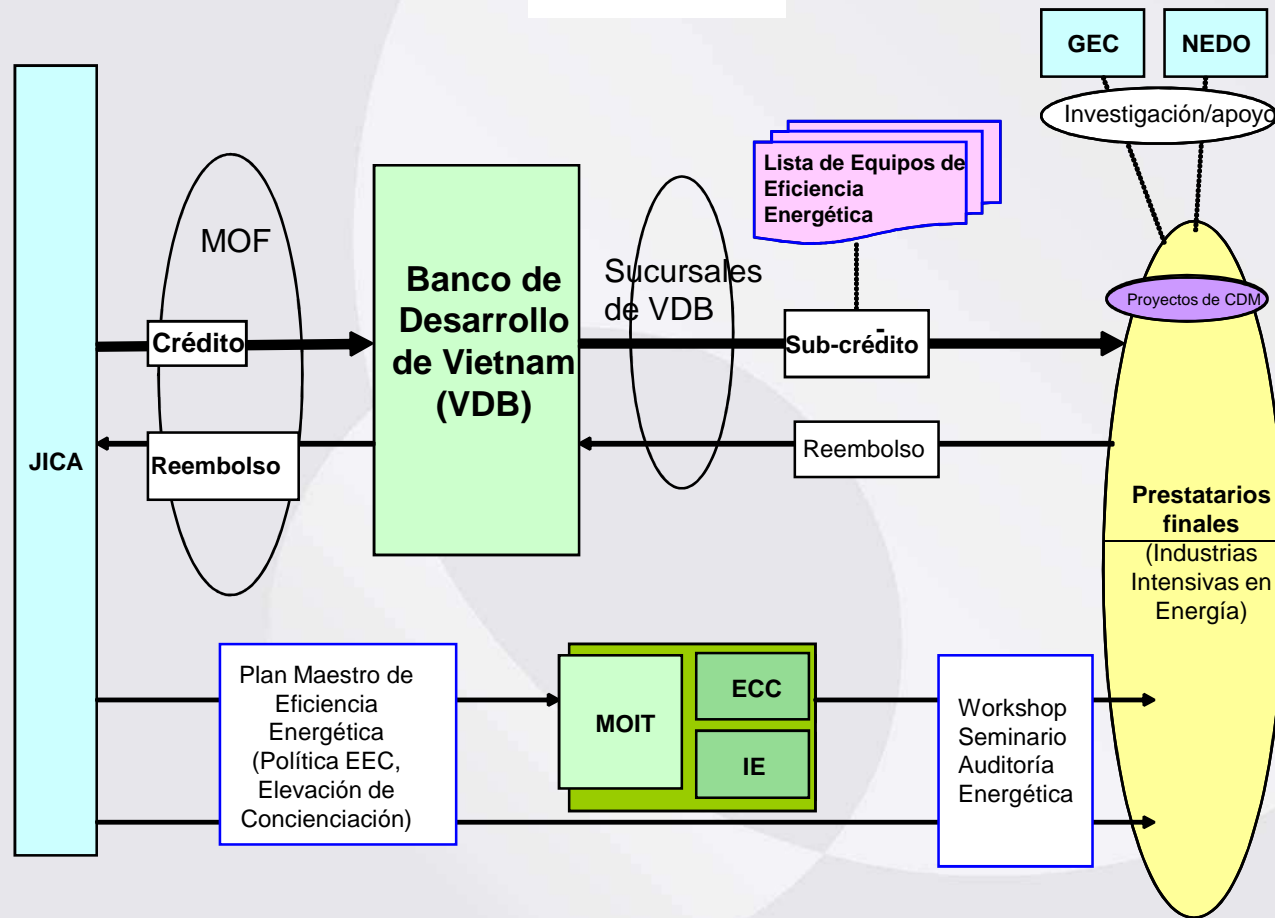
GEC

NEDO

Investigación/apoyo

Lista de Equipos de Eficiencia Energética

MOF

Banco de Desarrollo de Vietnam (VDB)

Sucursales de VDB

Proyectos de CDM

Crédito

Sub-crédito

JICA

Reembolso

Reembolso

Prestatarios finales

(Industrias Intensivas en Energía)

Plan Maestro de Eficiencia Energética (Política EEC, Elevación de Concienciación)

MOIT

ECC

IE

Workshop Seminario Auditoría Energética